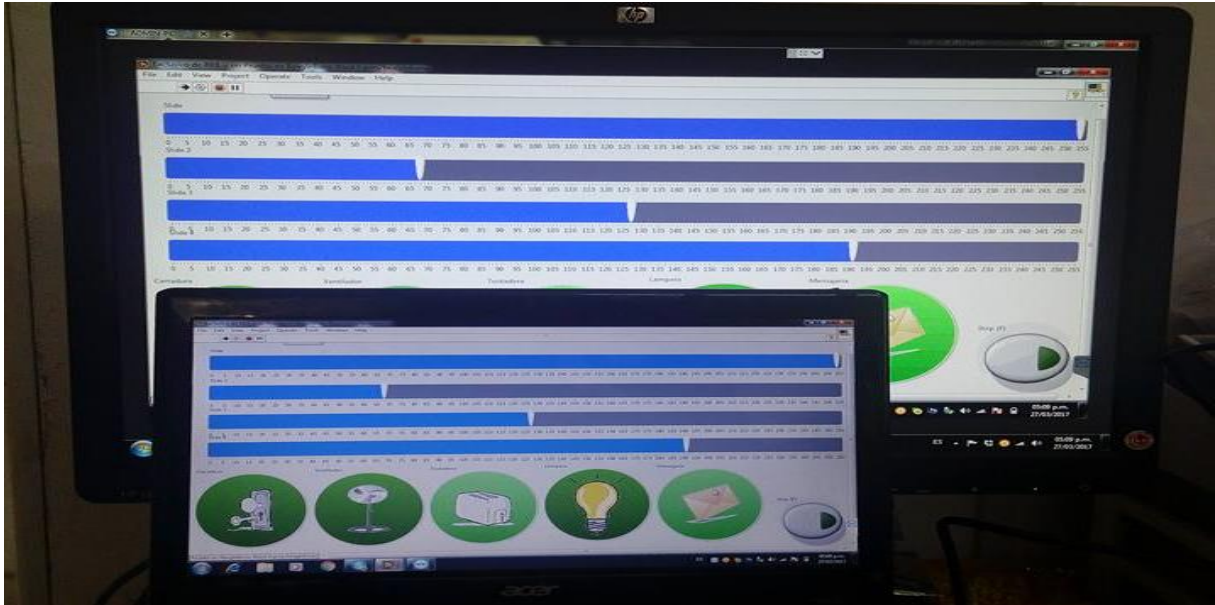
hp

File Edit View Project Operate Tools Window Help

Slide

0 5 10 15 20 25 30 35 40 45 50 55 60 65 70 75 80 85 90 95 100 105 110 115 120 125 130 135 140 145 150 155 160 165 170 175 180 185 190 195 200 205 210 215 220 225 230 235 240 245 250 255

Slide 2

0 5 10 15 20 25 30 35 40 45 50 55 60 65 70 75 80 85 90 95 100 105 110 115 120 125 130 135 140 145 150 155 160 165 170 175 180 185 190 195 200 205 210 215 220 225 230 235 240 245 250 255

Slide 3

0 5 10 15 20 25 30 35 40 45 50 55 60 65 70 75 80 85 90 95 100 105 110 115 120 125 130 135 140 145 150 155 160 165 170 175 180 185 190 195 200 205 210 215 220 225 230 235 240 245 250 255

0 5 10 15 20 25 30 35 40 45 50 55 60 65 70 75 80 85 90 95 100 105 110 115 120 125 130 135 140 145 150 155 160 165 170 175 180 185 190 195 200 205 210 215 220 225 230 235 240 245 250 255

Cerradura Ventilador Tostadora Lampara Mensajeria

Stop (F)

ES 05:09 p.m. 27/03/2017

acer